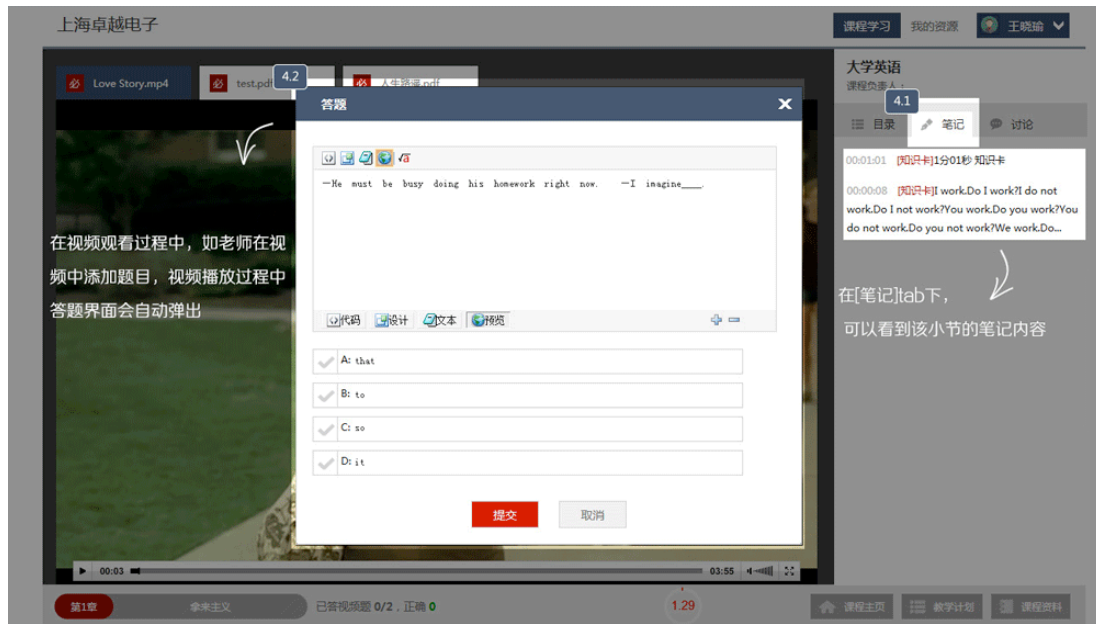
上海卓越电子

课程学习 我的资源 王晓瑜

必 Love Story.mp4 必 test.pdf 4.2 必 人生接遇.pdf

答题

—He must be busy doing his homework right now. —I imagine____.

代码 设计 文本 预览

A: that

B: to

C: so

D: it

提交 取消

在视频观看过程中，如老师在视频中添加题目，视频播放过程中答题界面会自动弹出

00:03 03:55

第1章 拿来主义 已答视频题 0/2，正确 0 1.29 课程主页 教学计划 课程资料

大学英语

课程负责人：

4.1

目录 笔记 讨论

00:01:01 [知识卡]1分01秒 知识卡

00:00:08 [知识卡]I work.Do I work?I do not work.Do I not work?You work.Do you work?You do not work.Do you not work?We work.Do...

在[笔记]tab下，

可以看到该小节的笔记内容